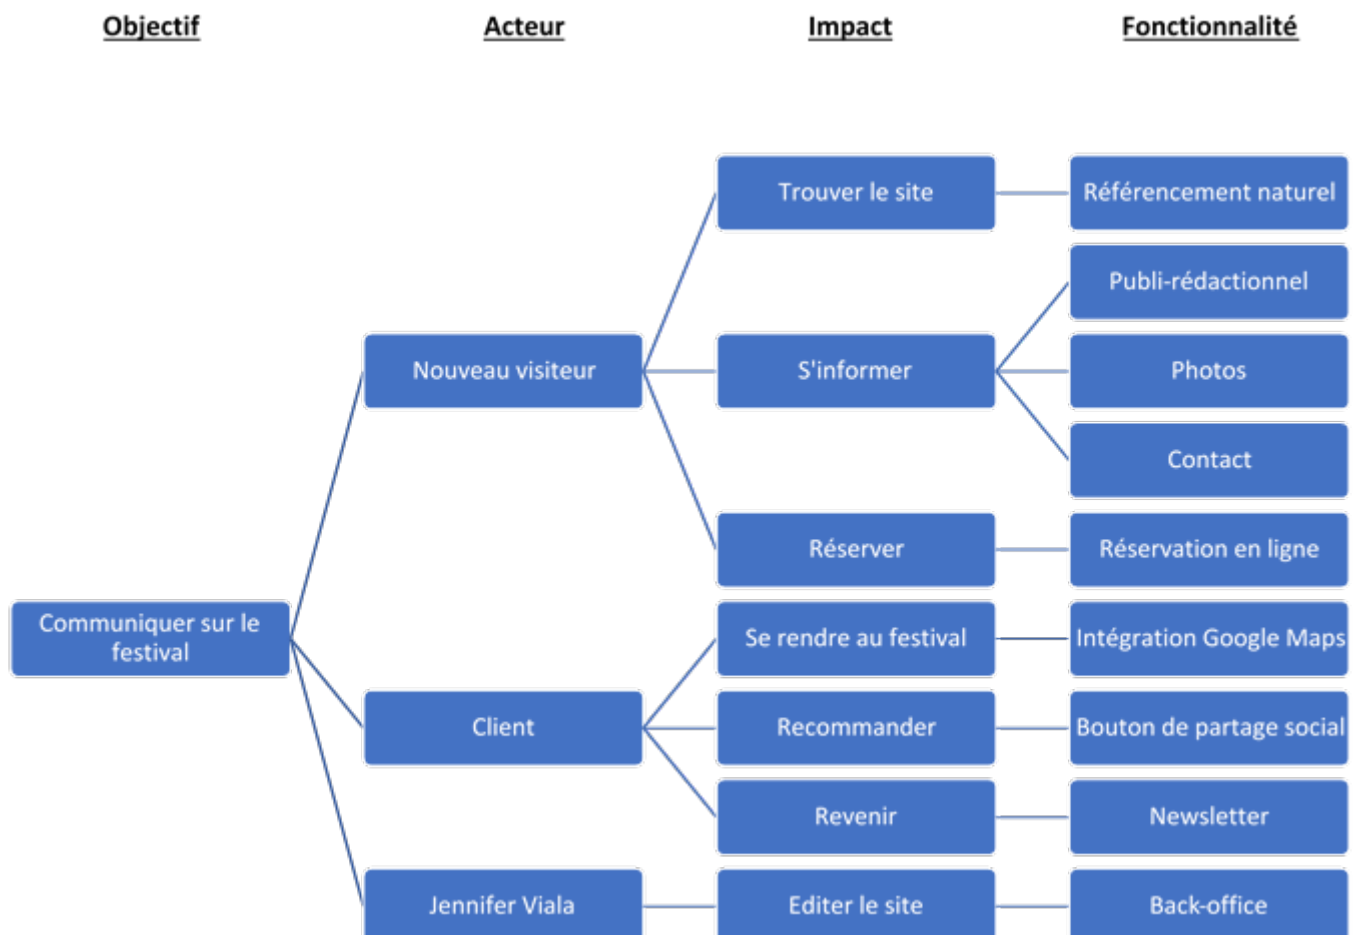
Objectif

Acteur

Impact

Fonctionnalité

Trouver le site

Référencement naturel

Publi-rédactionnel

Nouveau visiteur

S'informer

Photos

Contact

Réserver

Réservation en ligne

Communiquer sur le festival

Se rendre au festival

Intégration Google Maps

Client

Recommander

Bouton de partage social

Revenir

Newsletter

Jennifer Viala

Editer le site

Back-office